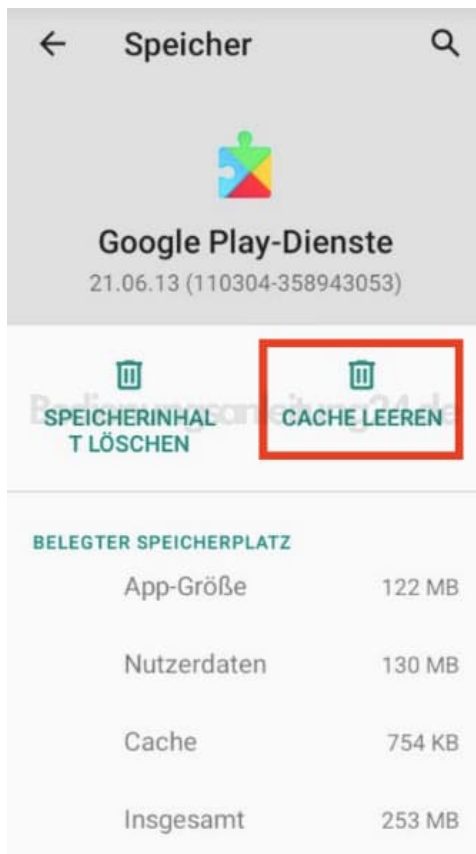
← Speicher

Google Play-Dienste
21.06.13 (110304-358943053)

SPEICHERINHALT LÖSCHEN

CACHE LEEREN

Bedienungsanleitung24.de

BELEGTER SPEICHERPLATZ

| | |
|---|---|
| App-Größe | 122 MB |
| Nutzerdaten | 130 MB |
| Cache | 754 KB |
| Insgesamt | 253 MB |